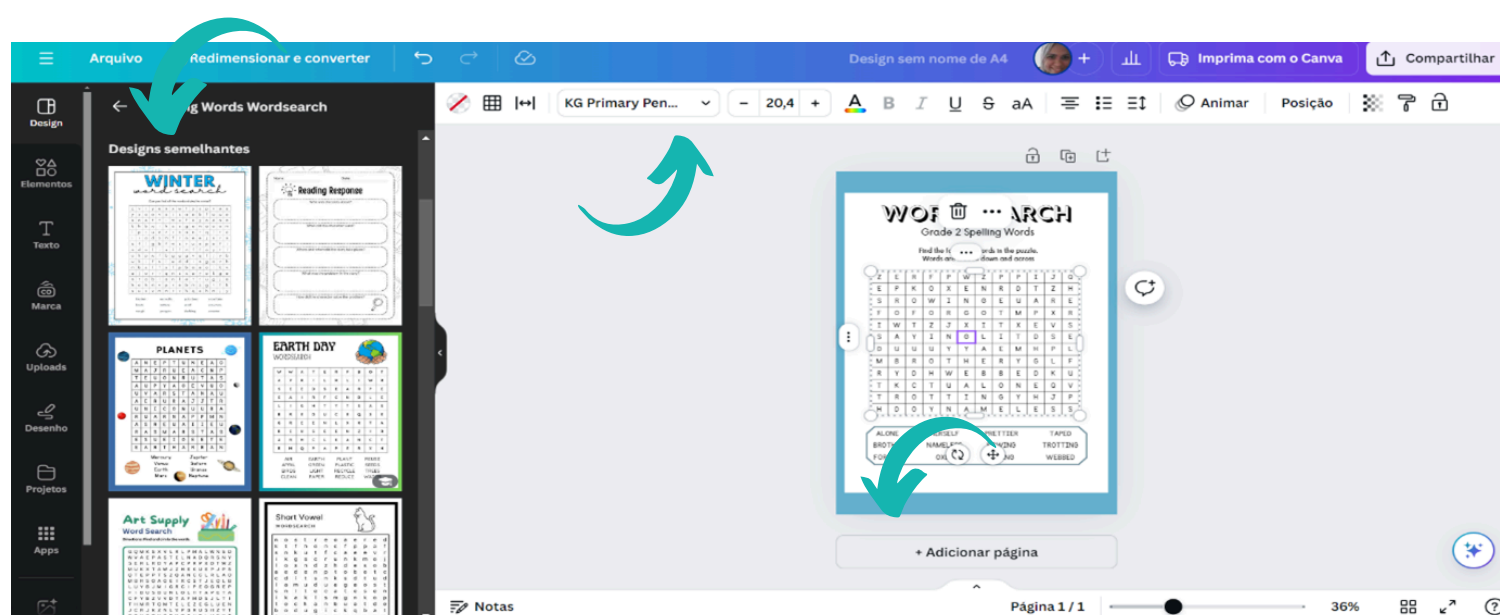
Arquivo Redimensionar e converter

Design sem nome de A4

Imprima com o Canva

Compartilhar

Design

Elementos

Texto

Marca

Uploads

Desenho

Projetos

Apps

g Words Wordsearch

Designs semelhantes

WINTER word search

Reading Response

PLANETS

EARTH DAY WORDSEARCH

Art Supply Word Search

Short Vowel WORDSEARCH

KG Primary Pen...

20,4

Animar

Posição

WOR ARCH

Grade 2 Spelling Words

ALONE ERSELF PRETTIER TAPED

TROTTING

WEBBED

+ Adicionar página

Notas

Página 1 / 1

36%